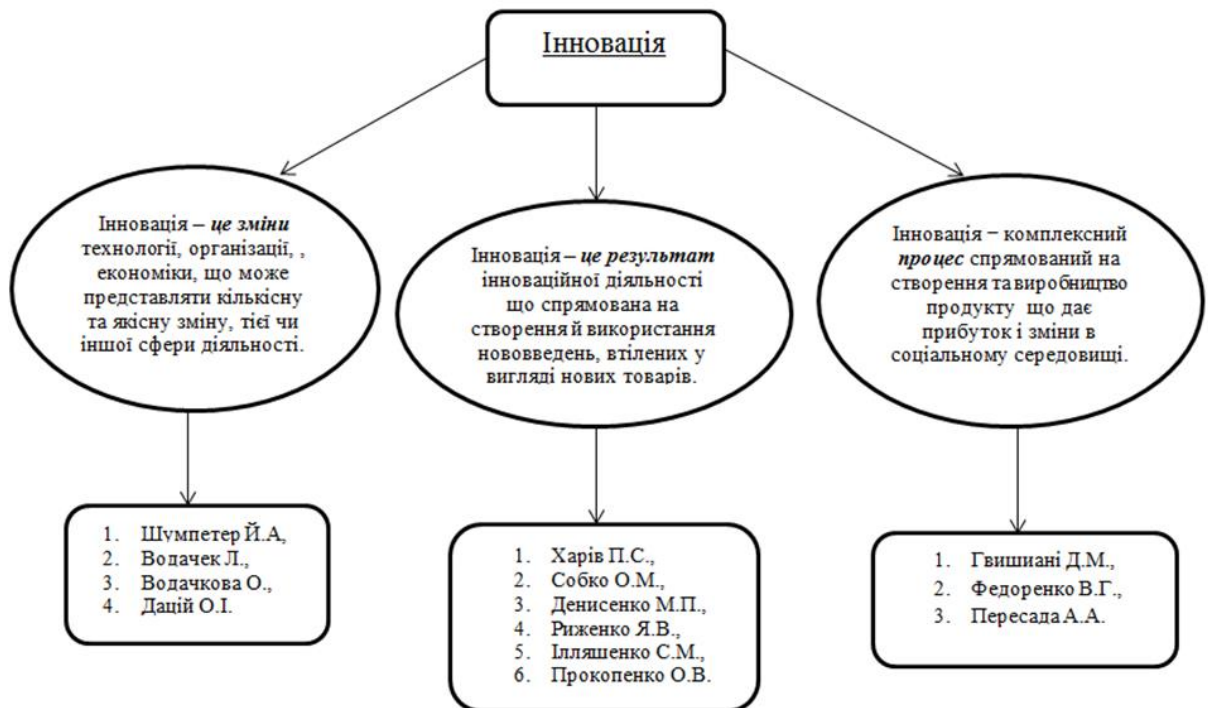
Інновація

Інновація – **це зміни** технології, організації, , економіки, що може представляти кількісну та якісну зміну, тієї чи іншої сфери діяльності.

Інновація – **це результат** інноваційної діяльності що спрямована на створення й використання нововведень, втілених у вигляді нових товарів.

Інновація – комплексний **процес** спрямований на створення та виробництво продукту що дає прибуток і зміни в соціальному середовищі.

1. Шумпетер Й.А,
2. Водачек Л.,
3. Водачкова О.,
4. Дацій О.І.

1. Харів П.С.,
2. Собко О.М.,
3. Денисенко М.П.,
4. Риженко Я.В.,
5. Ілляшенко С.М.,
6. Прокопенко О.В.

1. Гвишиані Д.М.,
2. Федоренко В.Г.,
3. Пересада А.А.